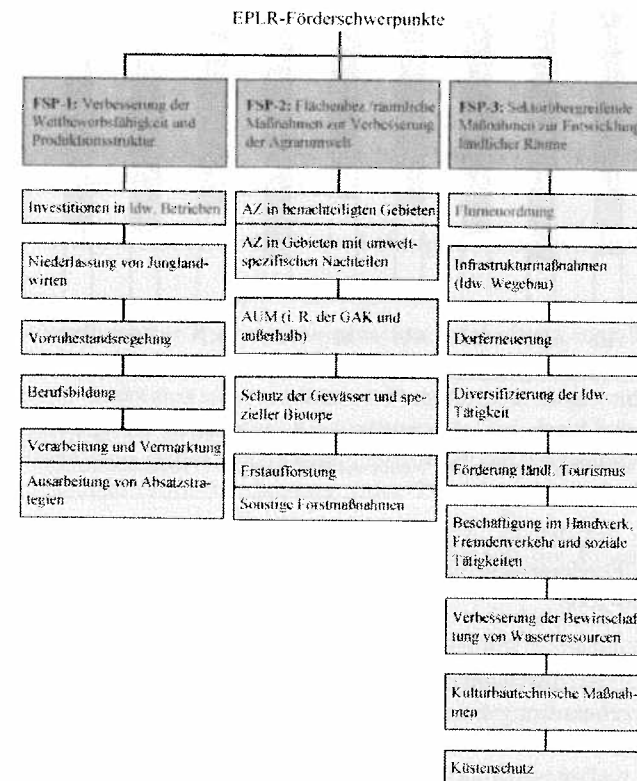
EPLR-Förderschwerpunkte

FSP-1: Verbesserung der Wettbewerbsfähigkeit und Produktionsstruktur

Investitionen in ldw. Betrieben

Niederlassung von Junglandwirten

Vorruhestandsregelung

Berufsbildung

Verarbeitung und Vermarktung

Ausarbeitung von Absatzstrategien

FSP-2: Flächenbez./räumliche Maßnahmen zur Verbesserung der Agrarumwelt

AZ in benachteiligten Gebieten

AZ in Gebieten mit umweltspezifischen Nachteilen

AUM (i. R. der GAK und außerhalb)

Schutz der Gewässer und spezieller Biotope

Erstaufforstung

Sonstige Forstmaßnahmen

FSP-3: Sektorübergreifende Maßnahmen zur Entwicklung ländlicher Räume

Flurneuordnung

Infrastrukturmaßnahmen (ldw. Wegebau)

Dorferneuerung

Diversifizierung der ldw. Tätigkeit

Förderung ländl. Tourismus

Beschäftigung im Handwerk, Fremdenverkehr und soziale Tätigkeiten

Verbesserung der Bewirtschaftung von Wasserressourcen

Kulturbautechnische Maßnahmen

Küstenschutz